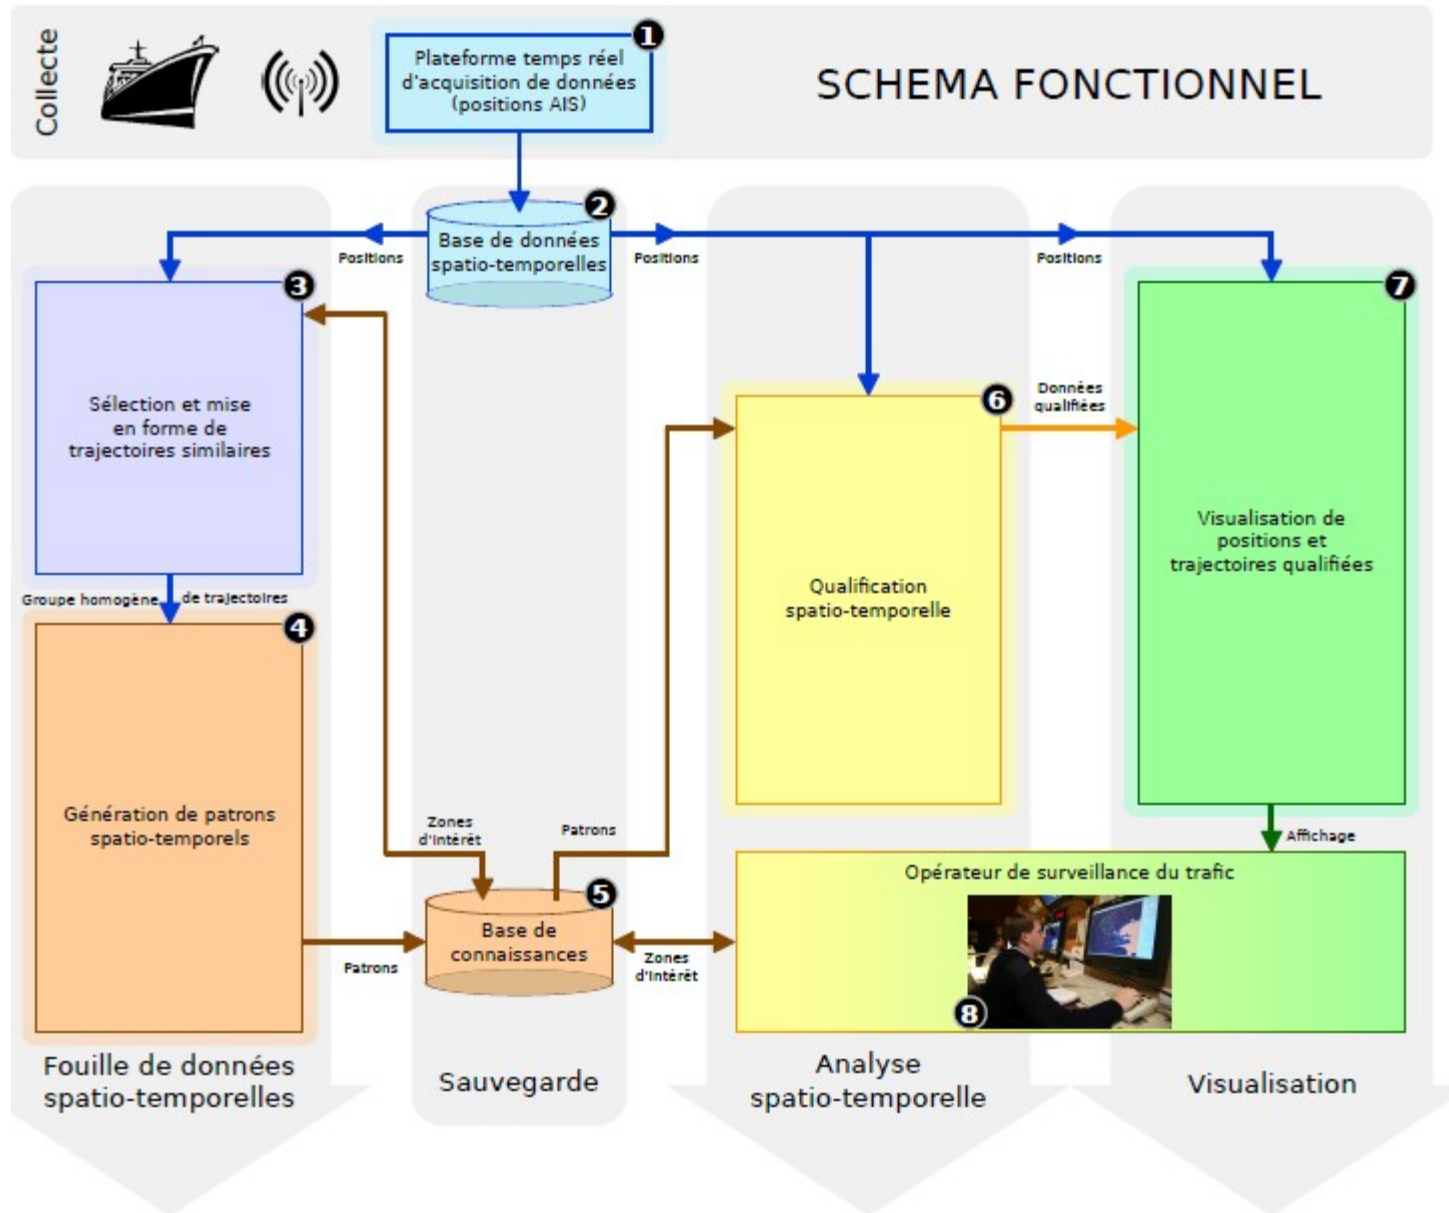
Collecte

1 Plateforme temps réel d'acquisition de données (positions AIS)

SCHEMA FONCTIONNEL

2 Base de données spatio-temporelles

Positions

Positions

Positions

3 Sélection et mise en forme de trajectoires similaires

Groupe homogène de trajectoires

4 Génération de patrons spatio-temporels

Zones d'intérêt

Patrons

5 Base de connaissances

Patrons

Zones d'intérêt

6 Qualification spatio-temporelle

Données qualifiées

7 Visualisation de positions et trajectoires qualifiées

Affichage

Opérateur de surveillance du trafic

8

Fouille de données spatio-temporelles

Sauvegarde

Analyse spatio-temporelle

Visualisation